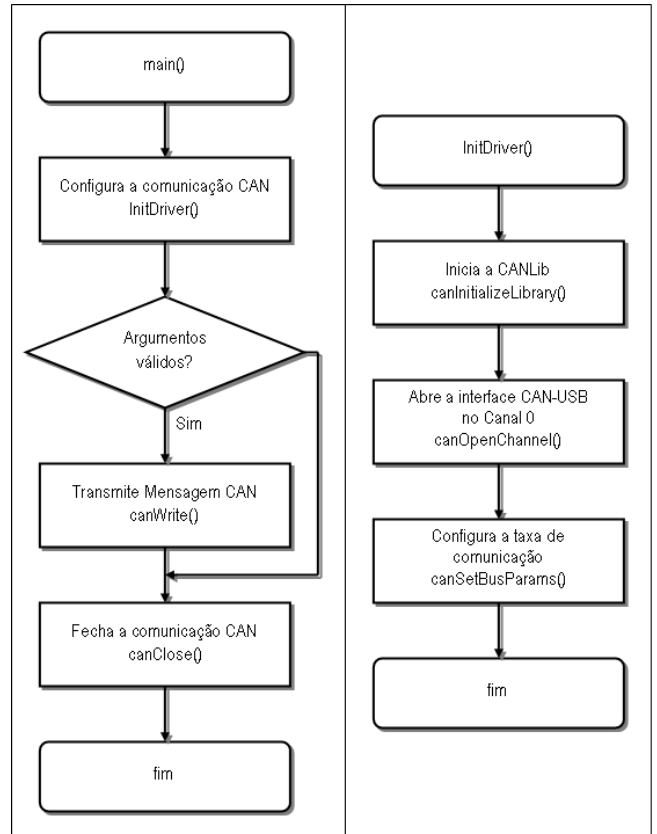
main()

Configura a comunicação CAN
InitDriver()

Argumentos válidos?

Sim

Transmite Mensagem CAN
canWrite()

Fecha a comunicação CAN
canClose()

fim

InitDriver()

Inicia a CANLib
canInitializeLibrary()

Abre a interface CAN-USB no Canal 0
canOpenChannel()

Configura a taxa de comunicação
canSetBusParams()

fim